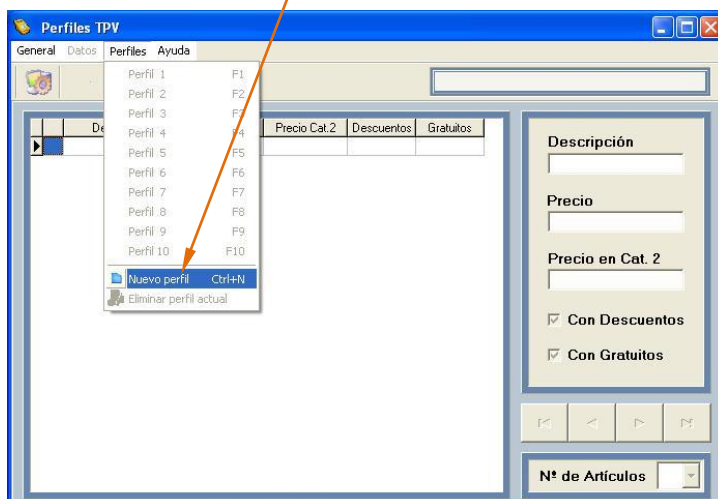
Perfiles TPV

General Datos Perfiles Ayuda

Perfil 1 F1
Perfil 2 F2
Perfil 3 F3
Perfil 4 F4
Perfil 5 F5
Perfil 6 F6
Perfil 7 F7
Perfil 8 F8
Perfil 9 F9
Perfil 10 F10
Nuevo perfil Ctrl+N
Eliminar perfil actual

| De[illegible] | Precio Cat.2 | Descuentos | Gratuitos |
|---|---|---|---|
| | | | |

Descripción

Precio

Precio en Cat. 2

Con Descuentos

Con Gratuitos

Nº de Artículos